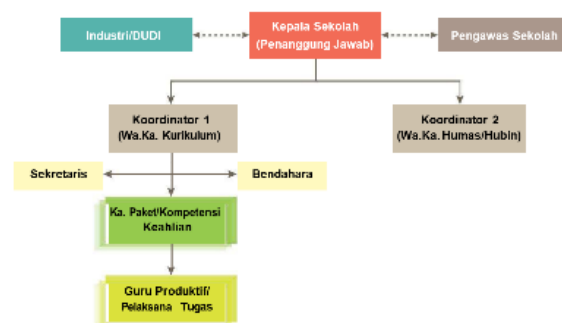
Industri/DUDI

Kepala Sekolah
(Penanggung Jawab)

Pengawas Sekolah

Koordinator 1
(Wa.Ka. Kurikulum)

Koordinator 2
(Wa.Ka. Humas/Hubin)

Sekretaris

Bendahara

Ka. Paket/Kompetensi Keahlian

Guru Produktif/ Pelaksana Tugas